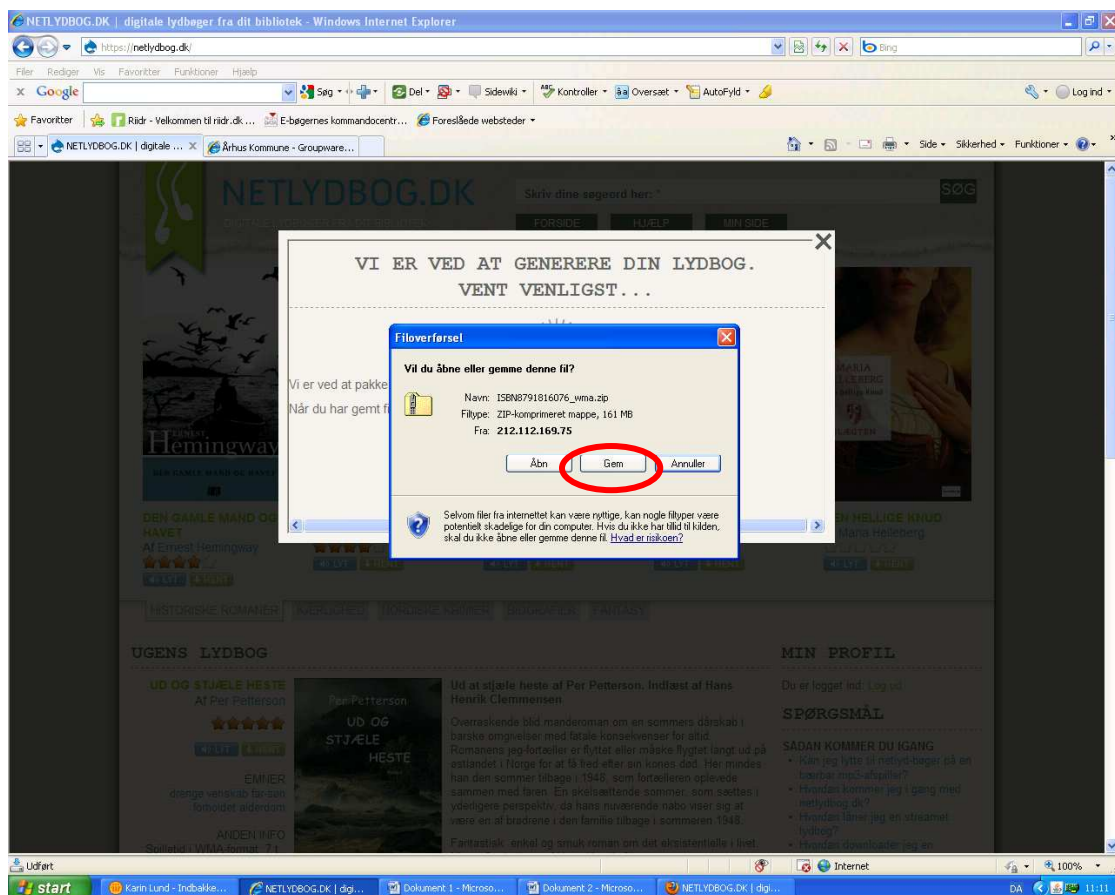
NETLYDBOG.DK | digitale lydbøger fra dit bibliotek - Windows Internet Explorer

https://netlydbog.dk/

Bing

Filer Rediger Vis Favoritter Funktioner Hjælp

Google Søg Del Sidewiki Kontroller Oversæt AutoFyld Log ind

Favoritter Riidr - Velkommen til riidr.dk ... E-bøgernes kommandocentr... Foreslåede websteder

NETLYDBOG.DK | digitale ... Århus Kommune - Groupware...

Side Sikkerhed Funktioner

NETLYDBOG.DK

Skriv dine søgeord her: SØG

FORSIDE HJÆLP MIN SIDE

VI ER VED AT GENERERE DIN LYDBOG. VENT VENLIGST...

Vi er ved at pakke

Når du har gemt fi

Filoverførsel

Vil du åbne eller gemme denne fil?

Navn: ISBN8791816076_wma.zip
Filtype: ZIP-komprimeret mappe, 161 MB
Fra: 212.112.169.75

Åbn Gem Annuller

Selvom filer fra internettet kan være nyttige, kan nogle filtyper være potentielt skadelige for din computer. Hvis du ikke har tillid til kilden, skal du ikke åbne eller gemme denne fil. Hvad er risikoen?

Hemingway

DEN GAMLE MAND OG HAVET
Af Ernest Hemingway

LYT HENT

N HELLIGE KNUD
ntana Helleberg

HISTORISKE ROMANER

UGENS LYDBOG

UD OG STJÆLE HESTE
Af Per Petterson

Per Petterson
UD OG STJÆLE HESTE

Ud at stjæle heste af Per Petterson. Indlæst af Hans Henrik Clemmensen

Overraskende død manderoman om en sommers dårskab i barske omgivelser med fatale konsekvenser for altid. Romanens jeg-fortæller er flyttet eller måske flygtet langt ud på østlandet i Norge for at få fred efter sin kones død. Her mindes han den sommer tilbage i 1948, som fortælleren oplevede sammen med faren. En skelsættende sommer, som sættes i ydedigere perspektiv, da hans nuværende nabo viser sig at være en af brødrene i den familie tilbage i sommeren 1948.

Fantastisk, enkel og smuk roman om det eksistentielle i livet.

EMNER
drenge venskab far-søn forholdet aldersdom

ANDEN INFO
Spilletid i WMA format: 7 t

MIN PROFIL

Du er logget ind: Log ud

SPØRGSMÅL

SÅDAN KOMMER DU IGANG
Kan jeg lytte til netlyd-bøger på en bærbar mp3-afspiller?
Hvordan kommer jeg i gang med netlydbog.dk?
Hvordan låner jeg en streamet lydbog?
Hvordan downloader jeg en

Udført Internet 100%

start Karin Lund - Indbakke... NETLYDBOG.DK | digi... Dokument 1 - Microso... Dokument 2 - Microso... NETLYDBOG.DK | digi... DA 11:11